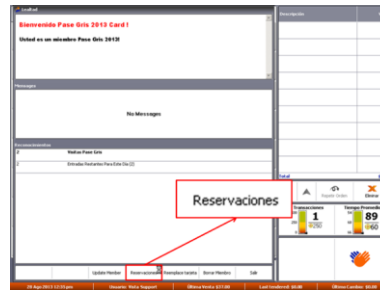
UniFied

Bienvenido Pase Gris 2013 Card !

Usted es un miembro Pase Gris 2013!

Messages

No Messages

Recomendaciones

| # | Visitas Pase Gris |
|---|---|
| 1 | Entradas Restantes Para Este Dia (2) |

Descripción

Total

Repetir Orden

Eliminar

Transacciones

1

Tiempo Promedio

89

Reservaciones

Update Member

Reservaciones

Reemplazo tarjeta

Borrar Miembro

Salir

28 Ago 2013 12:15 pm

Usuario: Help Support

Última Venta: $37.00

Last tendered: $0.00

Último Cambio: $0.00